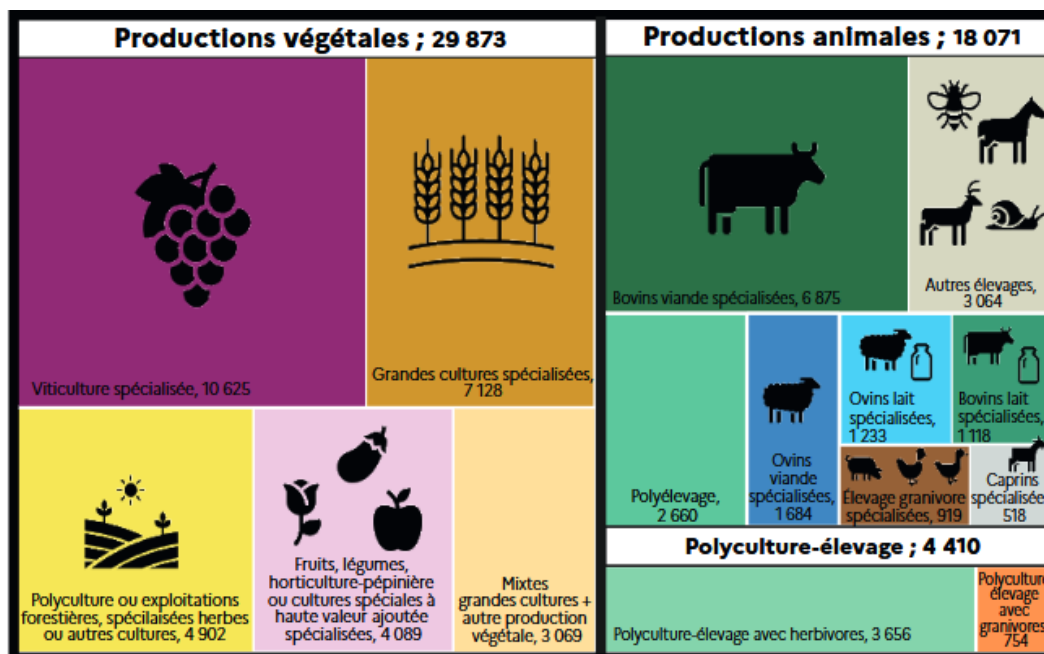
Productions végétales ; 29 873

Viticulture spécialisée, 10 625

Grandes cultures spécialisées, 7 128

Polyculture ou exploitations forestières, spécialisées herbes ou autres cultures, 4 902

Fruits, légumes, horticulture-pépinière ou cultures spéciales à haute valeur ajoutée spécialisées, 4 089

Mixtes grandes cultures + autre production végétale, 3 069

Productions animales ; 18 071

Bovins viande spécialisées, 6 875

Autres élevages, 3 064

Polyélevage, 2 660

Ovins viande spécialisées, 1 684

Ovins lait spécialisées, 1 233

Bovins lait spécialisées, 1 118

Élevage granivore spécialisées, 919

Caprins spécialisées 518

Polyculture-élevage ; 4 410

Polyculture-élevage avec herbivores, 3 656

Polyculture élevage avec granivores 754